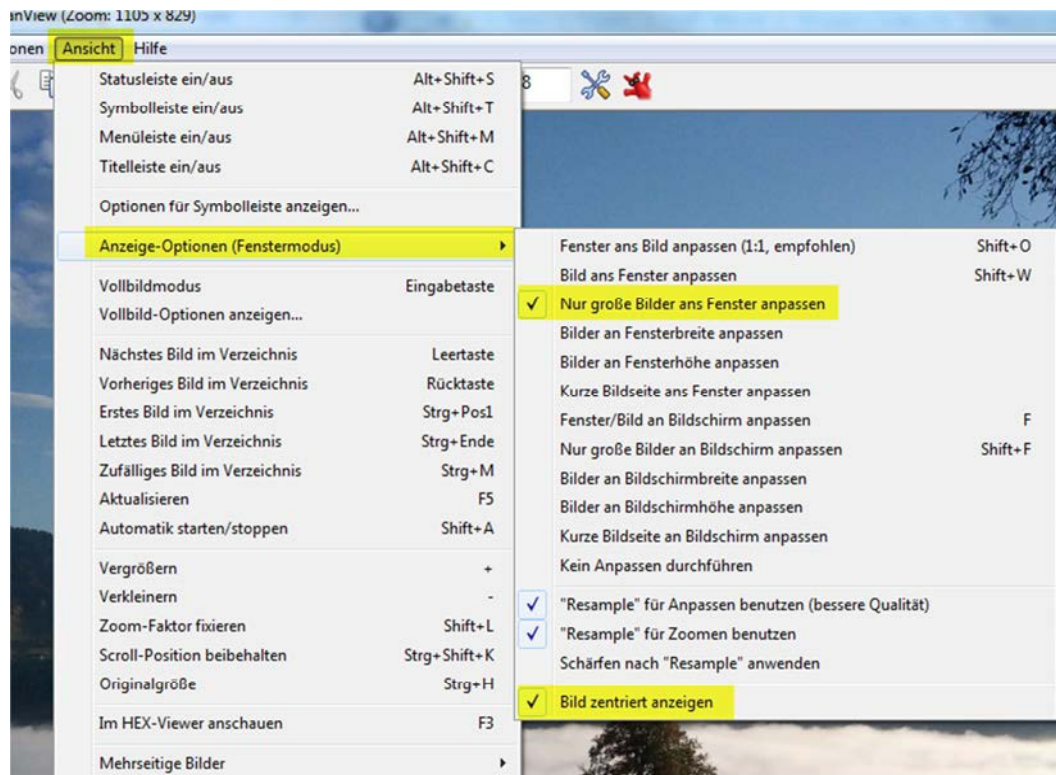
anView (Zoom: 1105 x 829)

onen Ansicht Hilfe

8

Statusleiste ein/aus Alt+Shift+S
Symbolleiste ein/aus Alt+Shift+T
Menüleiste ein/aus Alt+Shift+M
Titelleiste ein/aus Alt+Shift+C

Optionen für Symbolleiste anzeigen...

Anzeige-Optionen (Fenstermodus)

Vollbildmodus Eingabetaste
Vollbild-Optionen anzeigen...

Nächstes Bild im Verzeichnis Leertaste
Vorheriges Bild im Verzeichnis Rücktaste
Erstes Bild im Verzeichnis Strg+Pos1
Letztes Bild im Verzeichnis Strg+Ende
Zufälliges Bild im Verzeichnis Strg+M
Aktualisieren F5
Automatik starten/stoppen Shift+A

Vergrößern +
Verkleinern -
Zoom-Faktor fixieren Shift+L
Scroll-Position beibehalten Strg+Shift+K
Originalgröße Strg+H

Im HEX-Viewer anschauen F3

Mehrseitige Bilder

Fenster ans Bild anpassen (1:1, empfohlen) Shift+O
Bild ans Fenster anpassen Shift+W
✓ Nur große Bilder ans Fenster anpassen
Bilder an Fensterbreite anpassen
Bilder an Fensterhöhe anpassen
Kurze Bildseite ans Fenster anpassen
Fenster/Bild an Bildschirm anpassen F
Nur große Bilder an Bildschirm anpassen Shift+F
Bilder an Bildschirmbreite anpassen
Bilder an Bildschirmhöhe anpassen
Kurze Bildseite an Bildschirm anpassen
Kein Anpassen durchführen

✓ "Resample" für Anpassen benutzen (bessere Qualität)
✓ "Resample" für Zoomen benutzen
Schärfen nach "Resample" anwenden

✓ Bild zentriert anzeigen